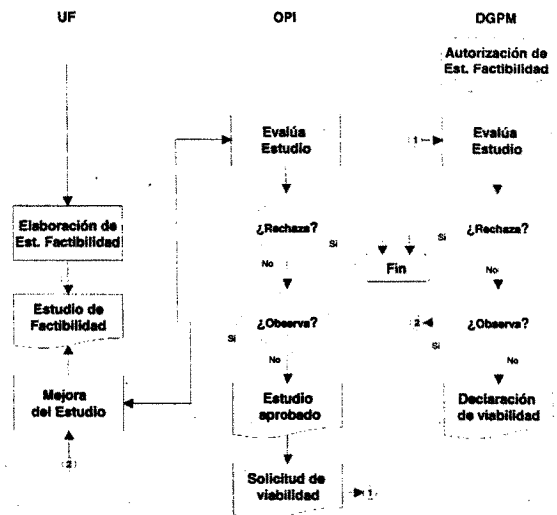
UF

OPI

DGPM

Autorización de Est. Factibilidad

Evalúa Estudio

1

Evalúa Estudio

Elaboración de Est. Factibilidad

¿Rechaza?

Si

Si

¿Rechaza?

No

Fin

No

Estudio de Factibilidad

¿Observa?

2

¿Observa?

Si

Si

No

No

Mejora del Estudio

Estudio aprobado

Declaración de viabilidad

2

Solicitud de viabilidad

1